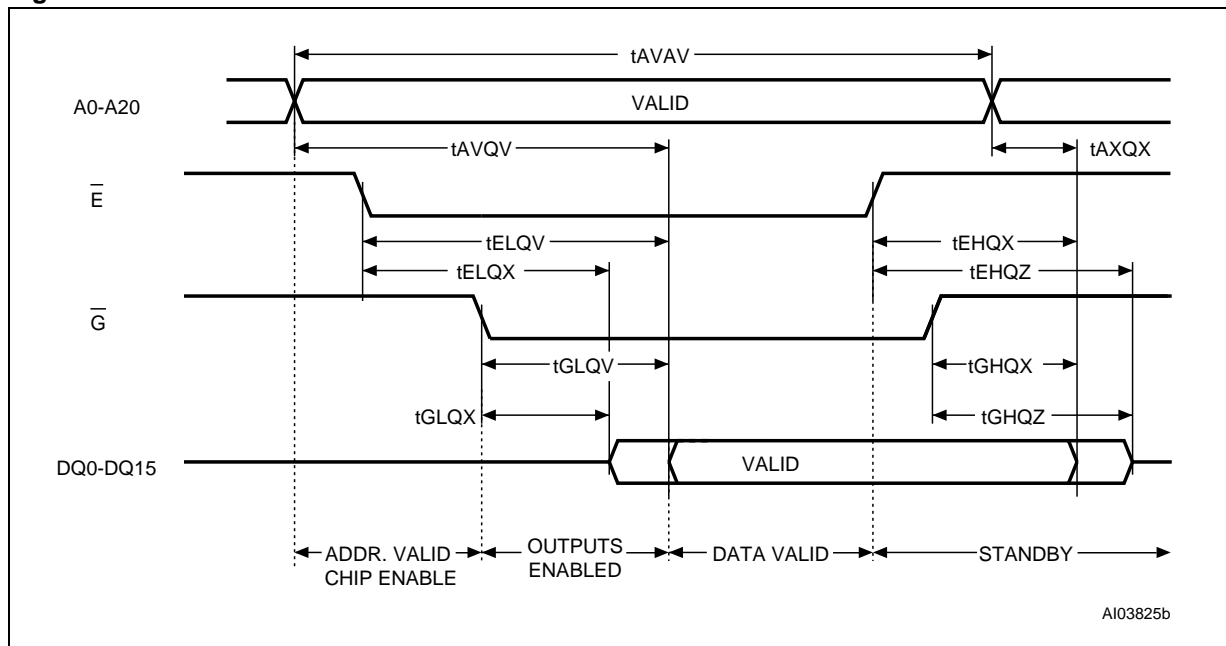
tAVAV

A0-A20

VALID

tAVQV

tAXQX

$\overline{E}$

tELQV

tEHQX

tELQX

tEHQZ

$\overline{G}$

tGLQV

tGHQX

tGLQX

tGHQZ

DQ0-DQ15

VALID

ADDR. VALID CHIP ENABLE

OUTPUTS ENABLED

DATA VALID

STANDBY

AI03825b